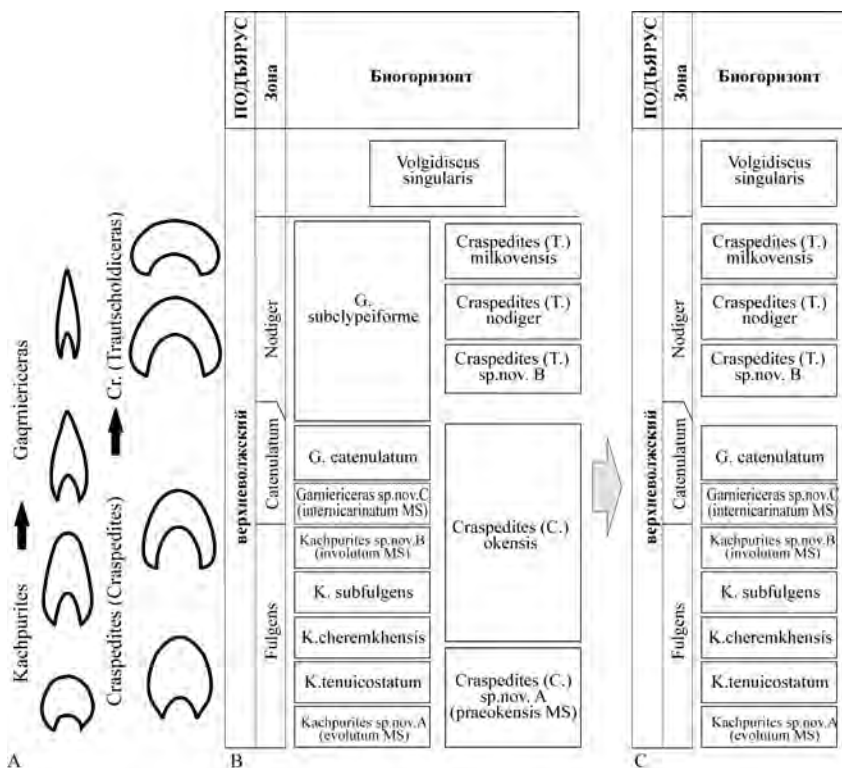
Kachpurites

Gaqmiericeras

Craspedites (Craspedites)

Cr. (Trautscholdiceras)

A

ПОДЪЯРУС | Зона | Биогоризонт

верхневолжский

Volgidiscus singularis

Nodiger

G. subclypeiforme

Craspedites (T.) milkovensis

Craspedites (T.) nodiger

Craspedites (T.) sp.nov. B

Catenulatum

G. catenulatum

Garniericeras sp.nov.C (internicarinatum MS)

Craspedites (C.) okensis

Fulgens

Kachpurites sp.nov.B (involutum MS)

K. subfulgens

K.cheremkhensis

K.tenuicostatum

Craspedites (C.) sp.nov. A (praeokensis MS)

Kachpurites sp.nov.A (evolutum MS)

B

ПОДЪЯРУС | Зона | Биогоризонт

верхневолжский

Volgidiscus singularis

Nodiger

Craspedites (T.) milkovensis

Craspedites (T.) nodiger

Craspedites (T.) sp.nov. B

Catenulatum

G. catenulatum

Garniericeras sp.nov.C (internicarinatum MS)

Fulgens

Kachpurites sp.nov.B (involutum MS)

K. subfulgens

K.cheremkhensis

K.tenuicostatum

Kachpurites sp.nov.A (evolutum MS)

C